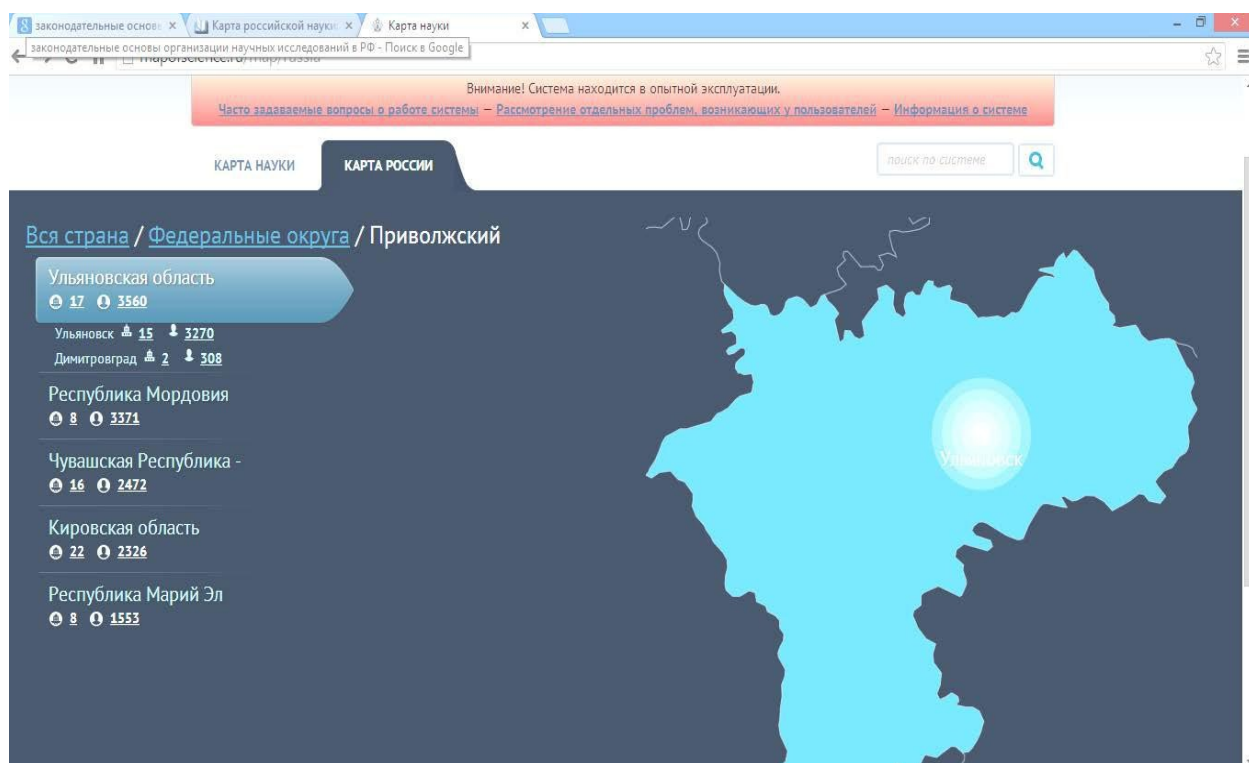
законодательные основ × Карта российской науки × Карта науки ×

законодательные основы организации научных исследований в РФ - Поиск в Google

mapofscience.ru/map/russia

Внимание! Система находится в опытной эксплуатации.

Часто задаваемые вопросы о работе системы – Рассмотрение отдельных проблем, возникающих у пользователей – Информация о системе

КАРТА НАУКИ

КАРТА РОССИИ

поиск по системе

Вся страна / Федеральные округа / Приволжский

Ульяновская область
17 3560

Ульяновск 15 3270
Димитровград 2 308

Республика Мордовия
8 3371

Чувашская Республика -
16 2472

Кировская область
22 2326

Республика Марий Эл
8 1553

Ульяновск